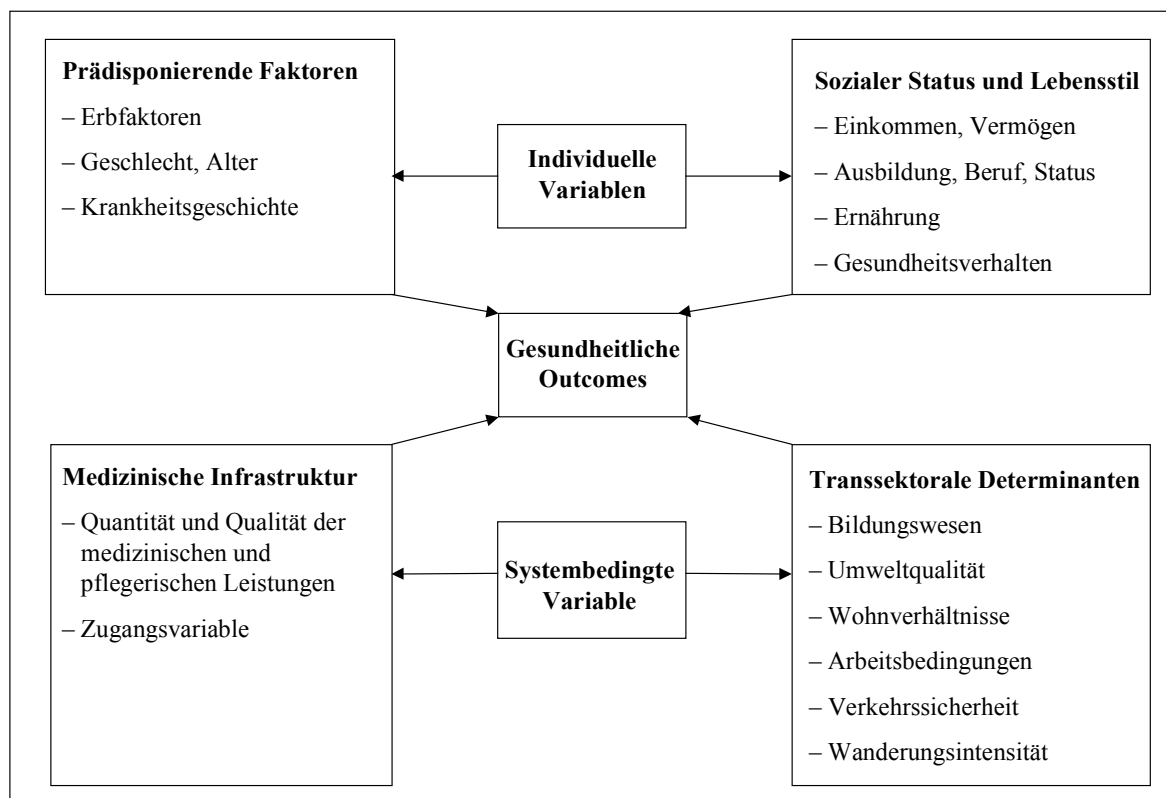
**Prädisponierende Faktoren**

– Erbfaktoren

– Geschlecht, Alter

– Krankheitsgeschichte

**Individuelle Variablen**

**Sozialer Status und Lebensstil**

– Einkommen, Vermögen

– Ausbildung, Beruf, Status

– Ernährung

– Gesundheitsverhalten

**Gesundheitliche Outcomes**

**Medizinische Infrastruktur**

– Quantität und Qualität der medizinischen und pflegerischen Leistungen

– Zugangsvariable

**Systembedingte Variable**

**Transsektorale Determinanten**

– Bildungswesen

– Umweltqualität

– Wohnverhältnisse

– Arbeitsbedingungen

– Verkehrssicherheit

– Wanderungsintensität